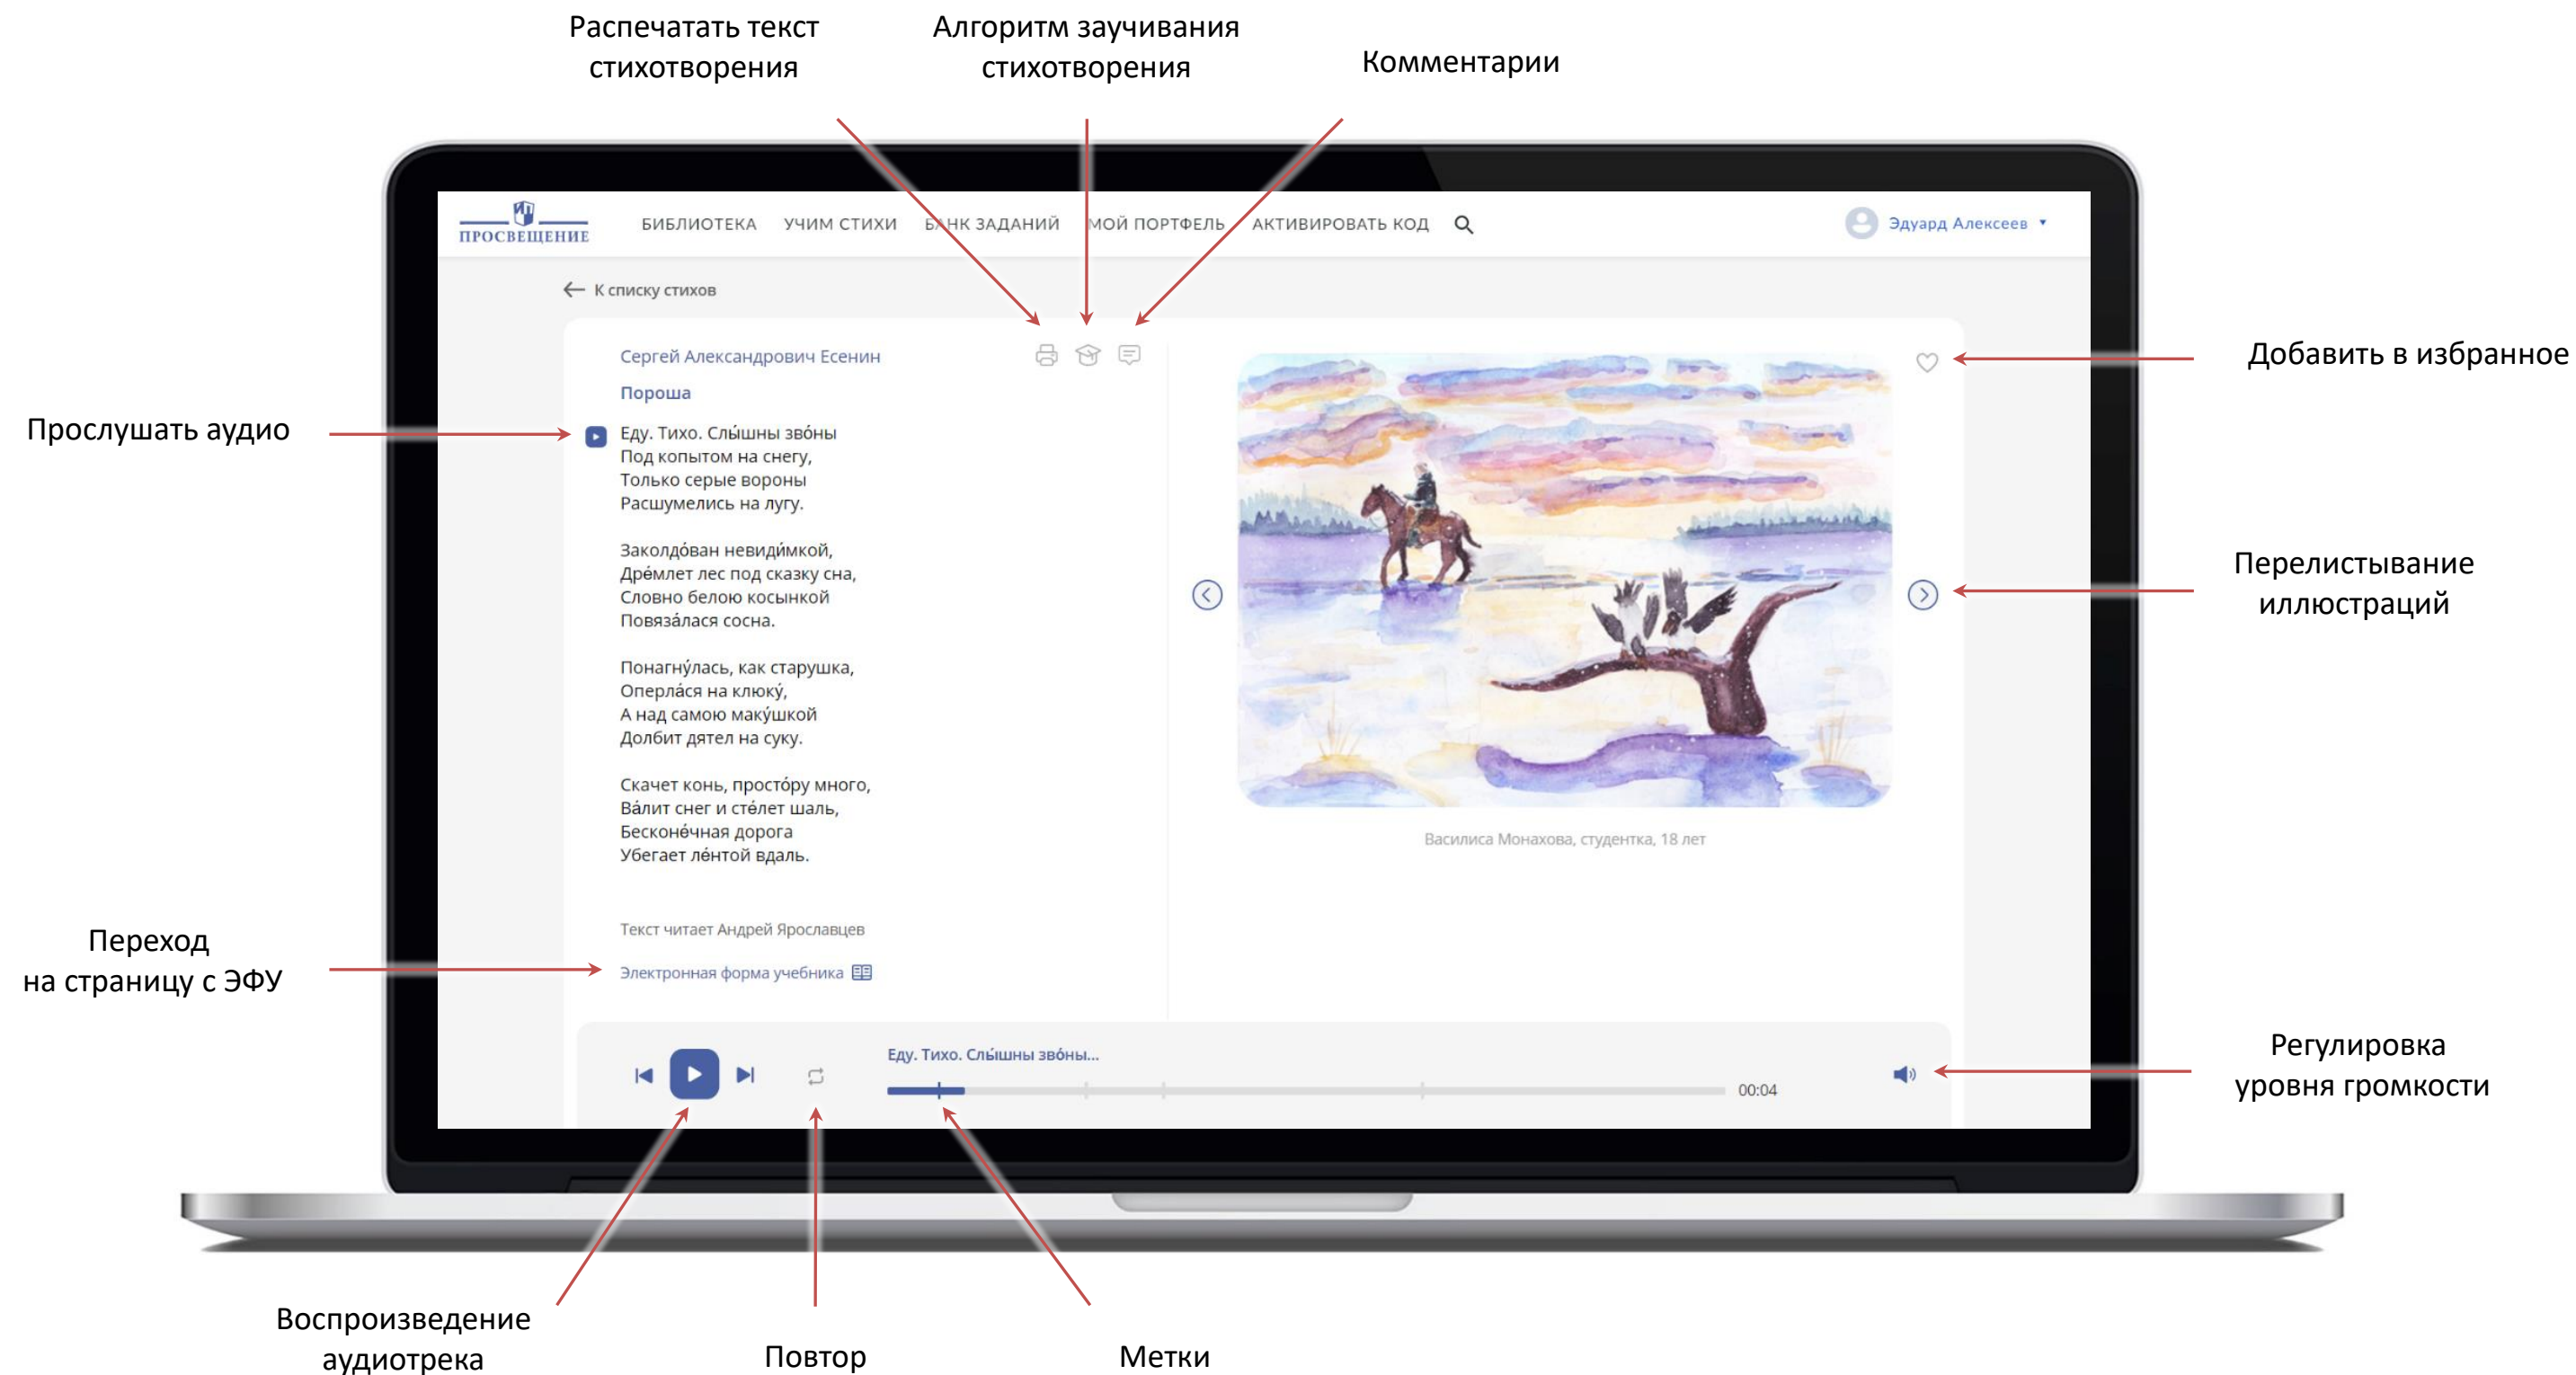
Распечатать текст стихотворения

Алгоритм заучивания стихотворения

Комментарии

ПРОСВЕЩЕНИЕ

БИБЛИОТЕКА  УЧИМ СТИХИ  БАНК ЗАДАНИЙ  МОЙ ПОРТФЕЛЬ  АКТИВИРОВАТЬ КОД

Эдуард Алексеев

К списку стихов

Добавить в избранное

Прослушать аудио

Сергей Александрович Есенин

Пороша

Еду. Тихо. Слы́шны звóны
Под копытом на снегу,
Только серые вороны
Расшумелись на лугу.

Заколдóван невиди́мкой,
Дрéмлет лес под сказку сна,
Словно белою косынкой
Повязáлася сосна.

Понагну́лась, как старушка,
Оперлáся на клюку́,
А над самою маку́шкой
Долбит дятел на суку.

Скачет конь, простóру много,
Вáлит снег и стéлет шаль,
Бесконéчная дорога
Убегает лéнтой вдаль.

Перелистывание иллюстраций

Василиса Монахова, студентка, 18 лет

Текст читает Андрей Ярославцев

Переход на страницу с ЭФУ

Электронная форма учебника

Еду. Тихо. Слы́шны звóны...

00:04

Регулировка уровня громкости

Воспроизведение аудиотрека

Повтор

Метки